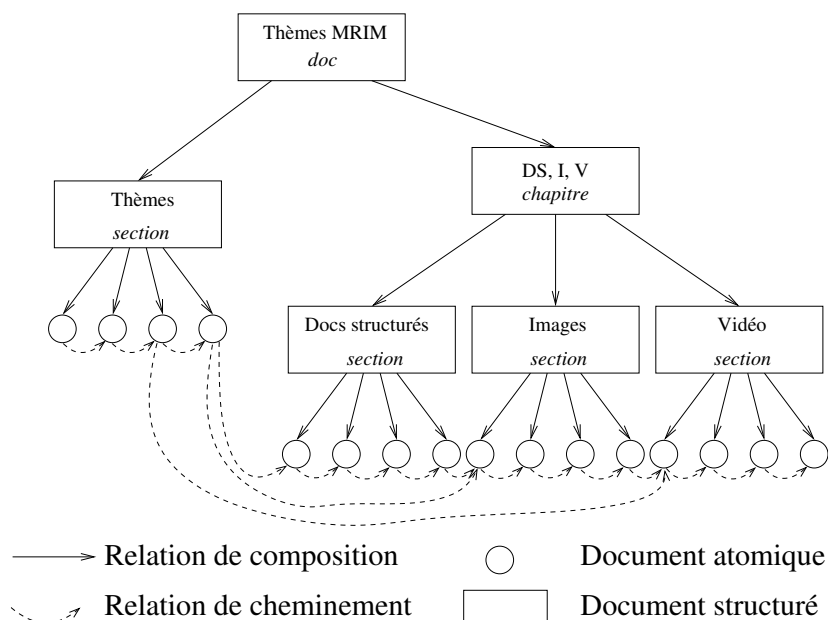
Thèmes MRIM
*doc*

Thèmes
*section*

DS, I, V
*chapitre*

Docs structurés
*section*

Images
*section*

Vidéo
*section*

Relation de composition

Document atomique

Relation de cheminement

Document structuré